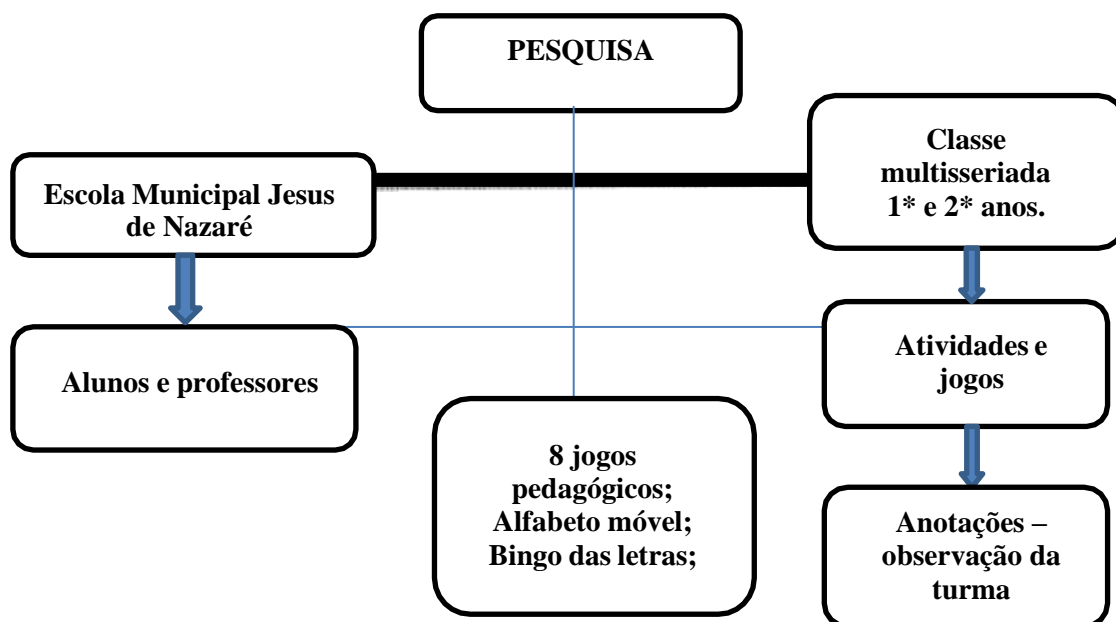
PESQUISA

Escola Municipal Jesus de Nazaré

Classe multisseriada 1* e 2* anos.

Alunos e professores

Atividades e jogos

8 jogos pedagógicos; Alfabeto móvel; Bingo das letras;

Anotações – observação da turma